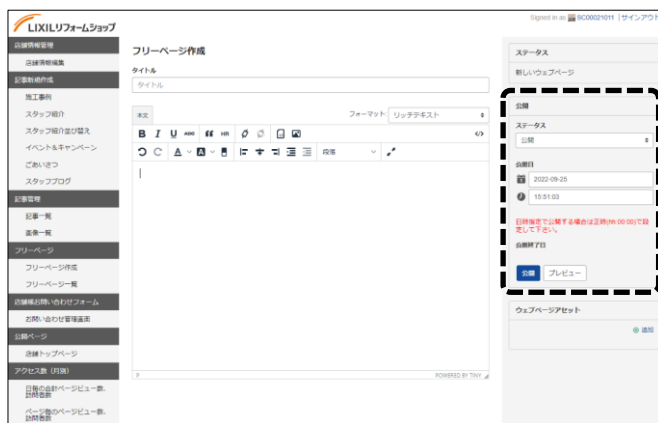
LIXILリフォームショップ

Signed in as SC00021011 | サインアウト

店舗情報管理
店舗情報編集
記事新規作成
施工事例
スタッフ紹介
スタッフ紹介並び替え
イベント&キャンペーン
ごあいさつ
スタッフブログ
記事管理
記事一覧
画像一覧
フリーページ
フリーページ作成
フリーページ一覧
店舗へお問い合わせフォーム
お問い合わせ管理画面
店舗ページ
店舗トップページ
アクセス数（月別）
日毎の合計ページビュー数、訪問者数
ページ毎のページビュー数、訪問者数

フリーページ作成

タイトル
タイトル

本文
フォーマット リッチテキスト

段落

P
POWERED BY TINY

ステータス
新しいウェブページ

公開
ステータス
公開
公開日
2022-09-25
15:51:03
日時指定で公開する場合は正時(hh:00:00)で設定して下さい。
公開終了日
公開
プレビュー

ウェブページアセット
追加